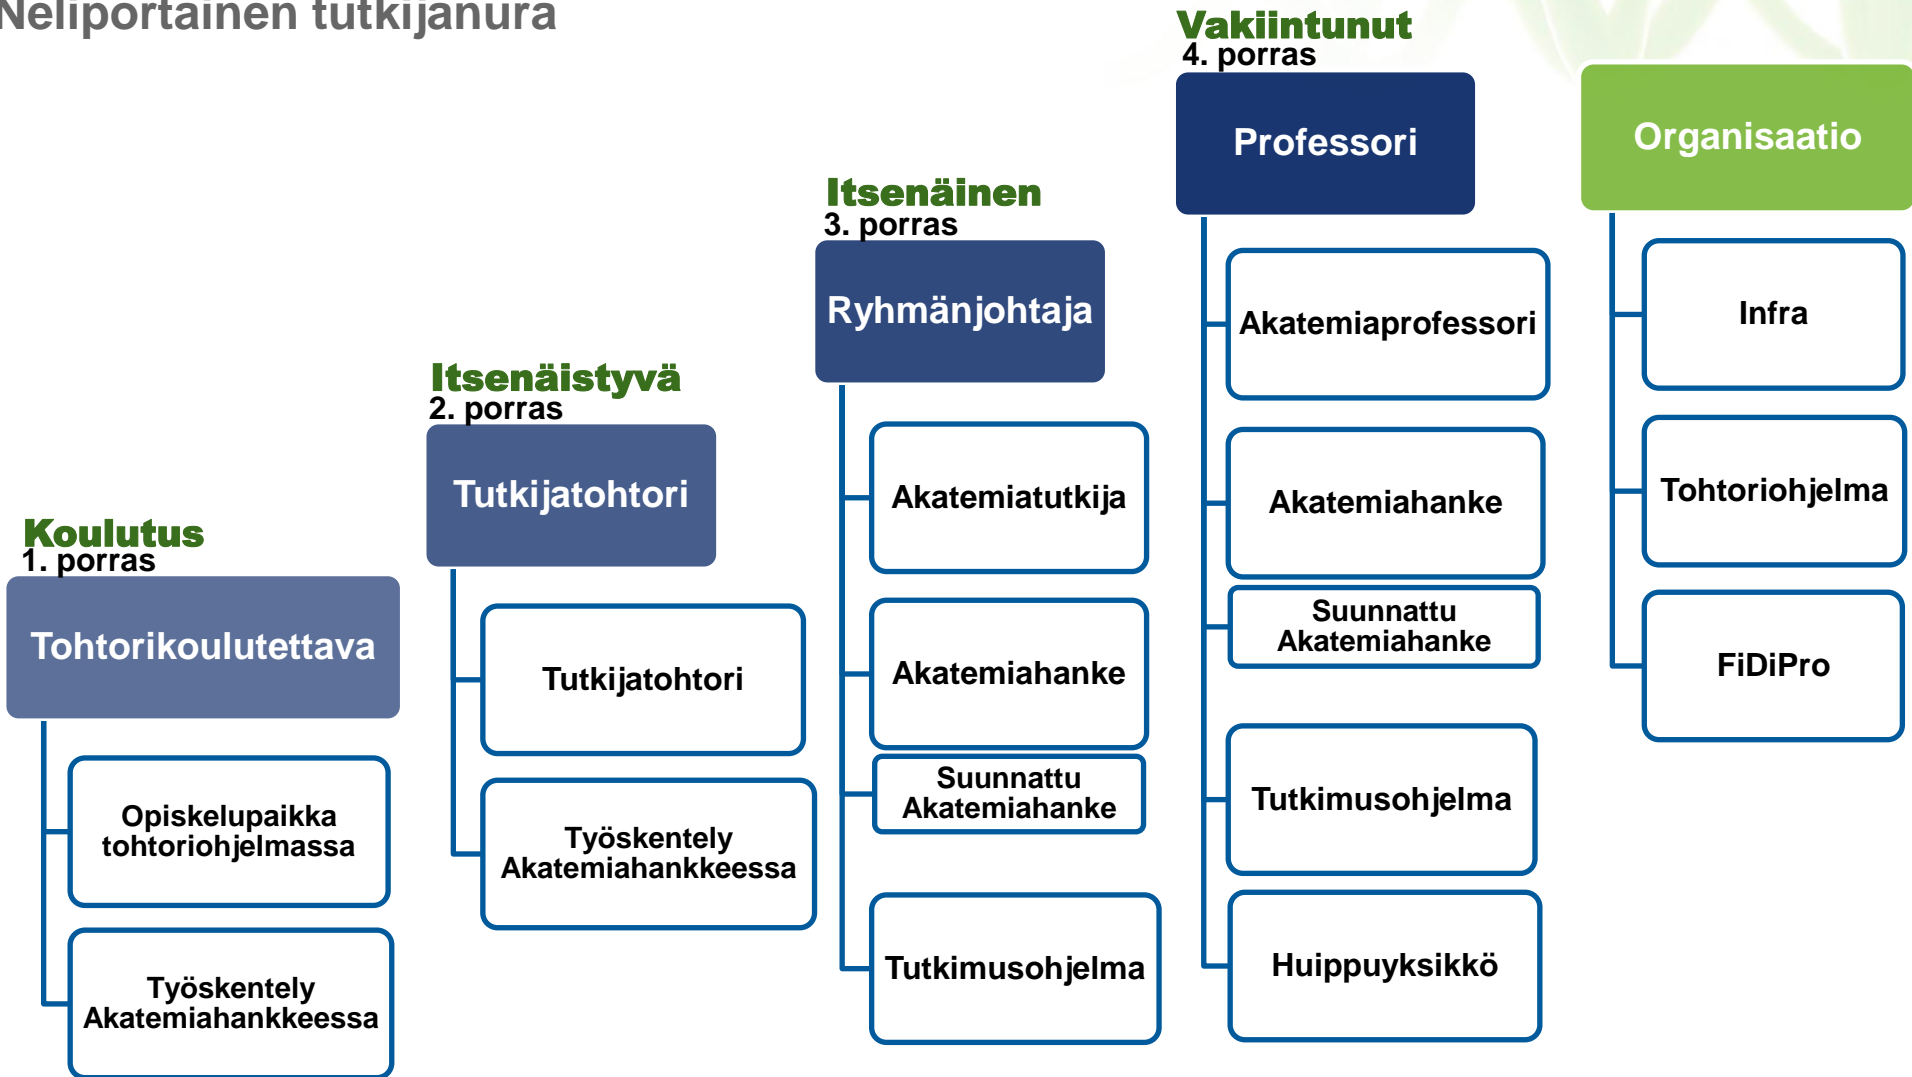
Neliportainen tutkijanura

Koulutus
1. porras
Tohtorikoulutettava
Opiskelupaikka tohtoriohjelmassa
Työskentely Akatemiahankkeessa

Itsenäistyvä
2. porras
Tutkijatohtori
Tutkijatohtori
Työskentely Akatemiahankkeessa

Itsenäinen
3. porras
Ryhmänjohtaja
Akatemiatutkija
Akatemiahanke
Suunnattu Akatemiahanke
Tutkimusohjelma

Vakiintunut
4. porras
Professori
Akatemiaprofessori
Akatemiahanke
Suunnattu Akatemiahanke
Tutkimusohjelma
Huippuyksikkö

Organisaatio
Infra
Tohtoriohjelma
FiDiPro